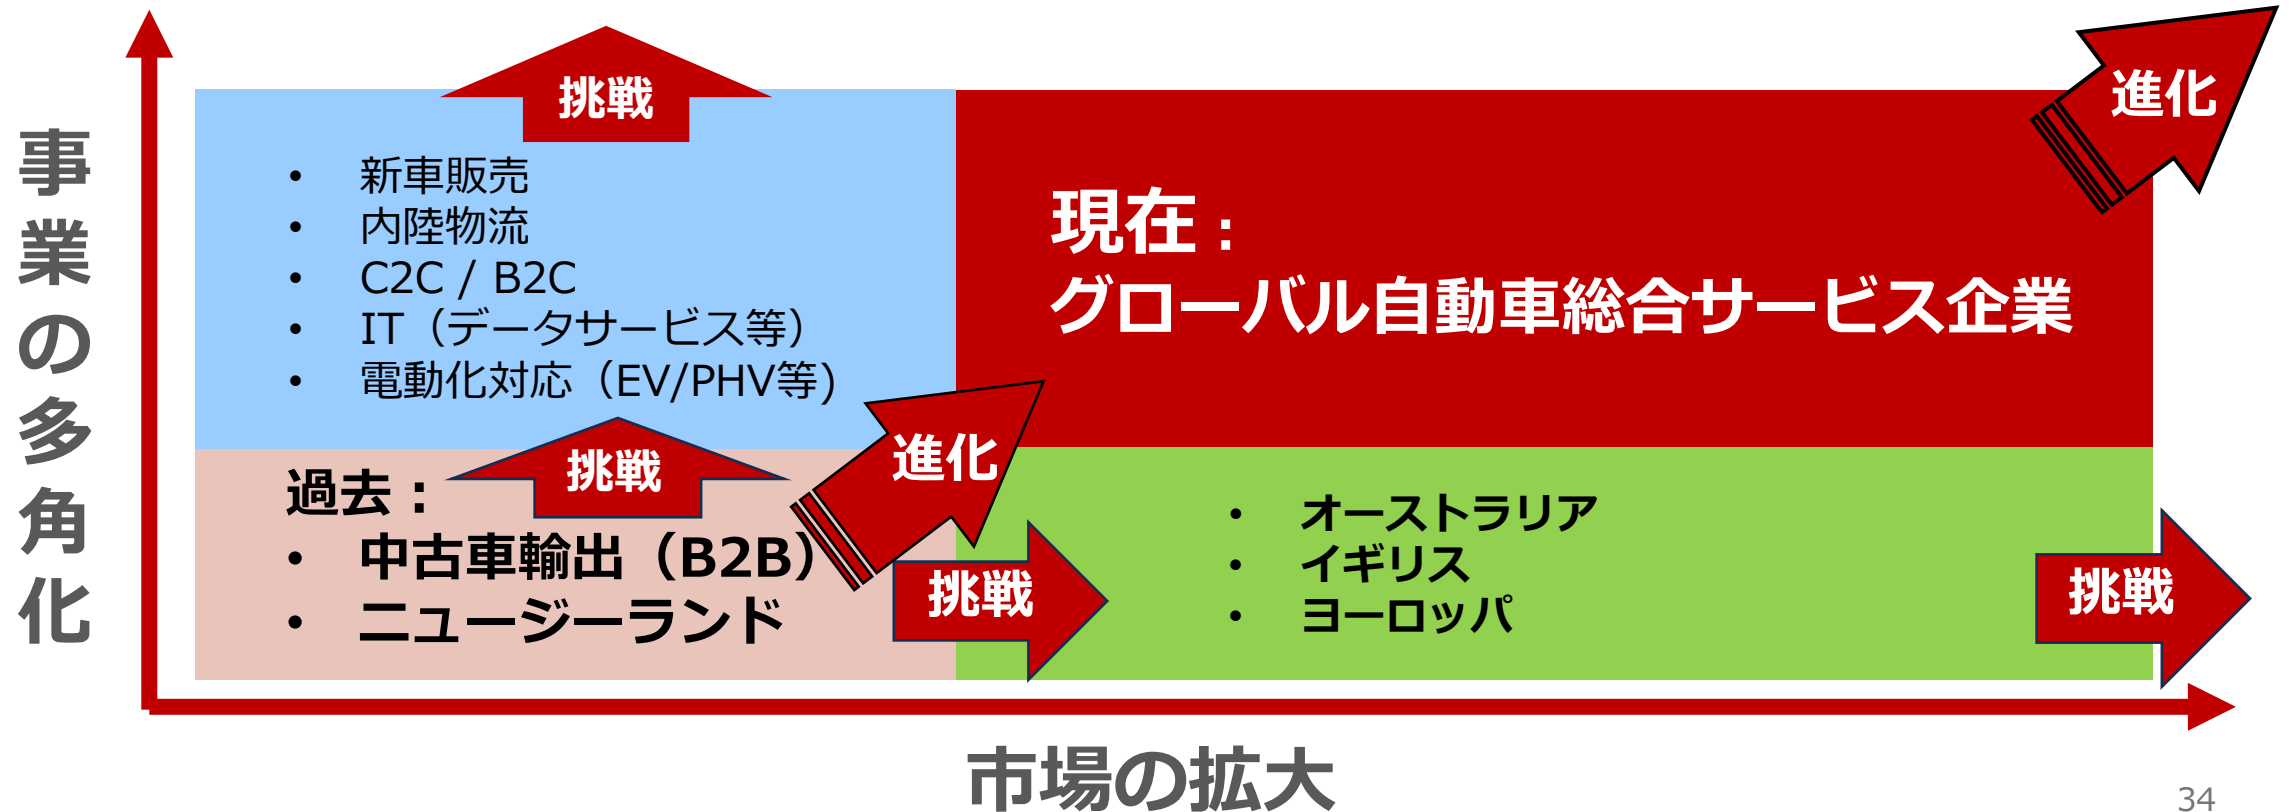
事業の多角化

挑戦

・ 新車販売
・ 内陸物流
・ C2C / B2C
・ IT（データサービス等）
・ 電動化対応（EV/PHV等）

進化

現在：
グローバル自動車総合サービス企業

挑戦

過去：
・ 中古車輸出（B2B）
・ ニュージーランド

進化

挑戦

・ オーストラリア
・ イギリス
・ ヨーロッパ

挑戦

市場の拡大

34